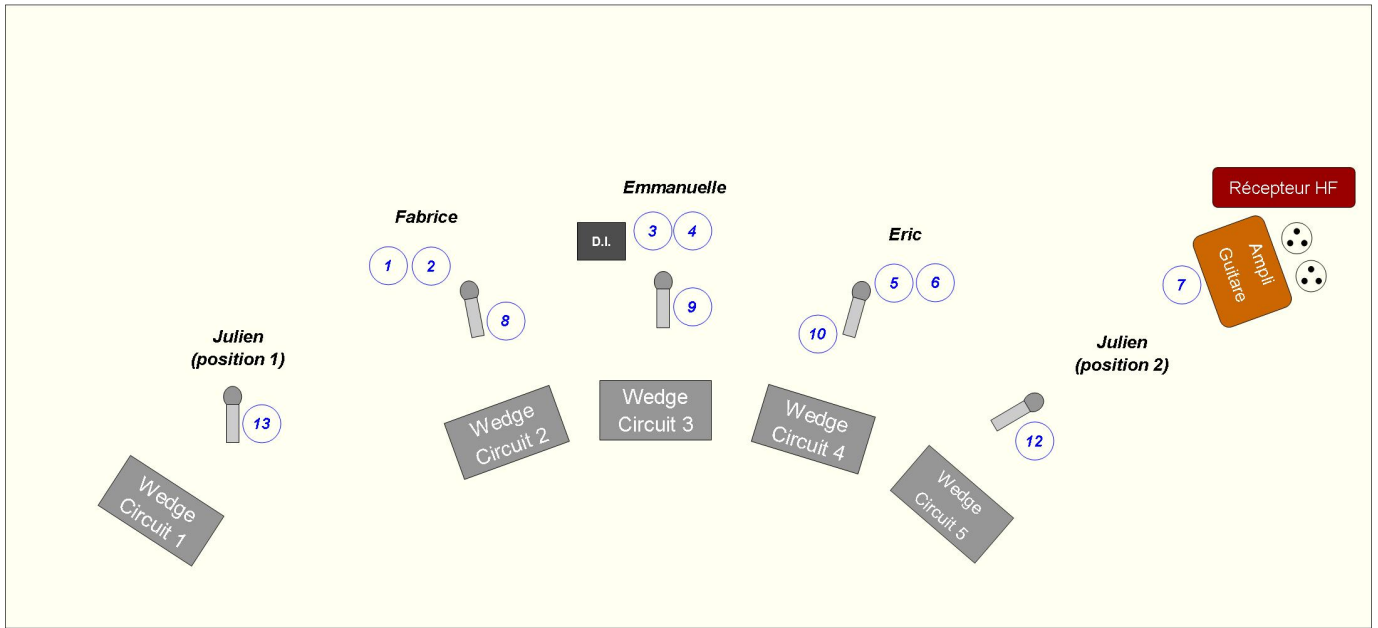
Récepteur HF

Emmanuelle

Fabrice

D.I.

3 4

Eric

1 2

Ampli Guitare

9

5 6

7

8

10

Julien (position 1)

Julien (position 2)

13

Wedge Circuit 2

Wedge Circuit 3

Wedge Circuit 4

12

Wedge Circuit 1

Wedge Circuit 5